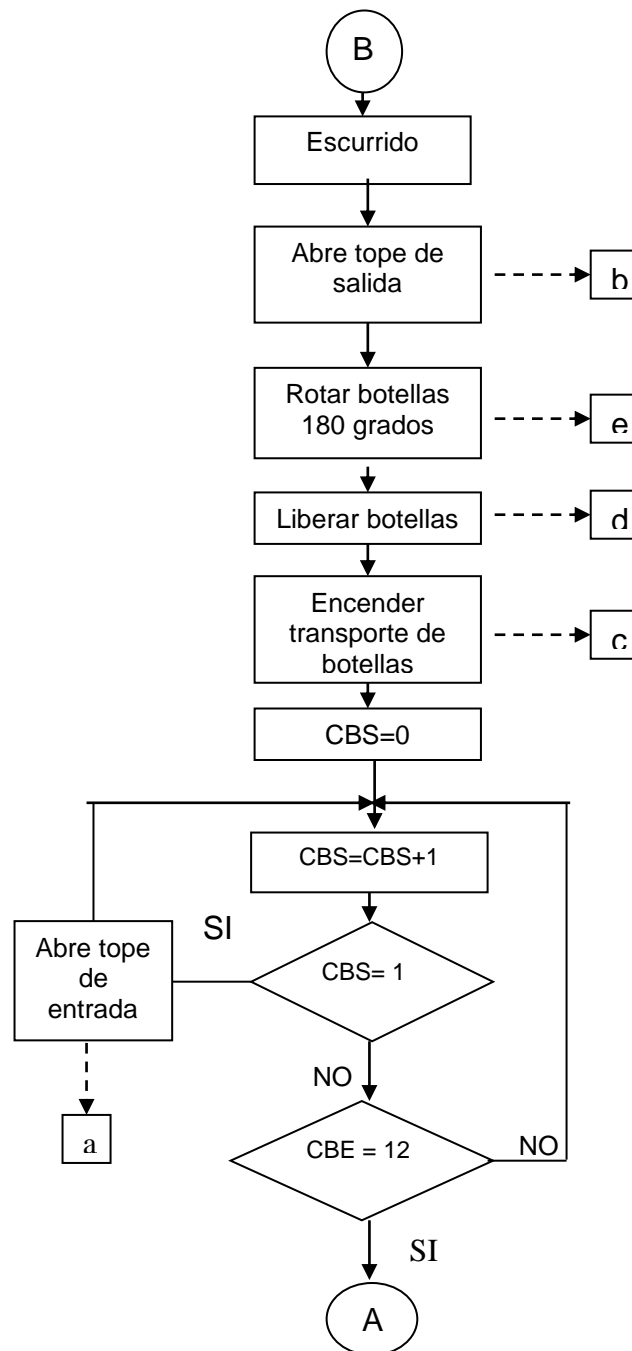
B

Escurrido

Abre tope de salida

b

Rotar botellas 180 grados

e

Liberar botellas

d

Encender transporte de botellas

c

CBS=0

CBS=CBS+1

SI

Abre tope de entrada

CBS= 1

a

NO

CBE = 12

NO

SI

A